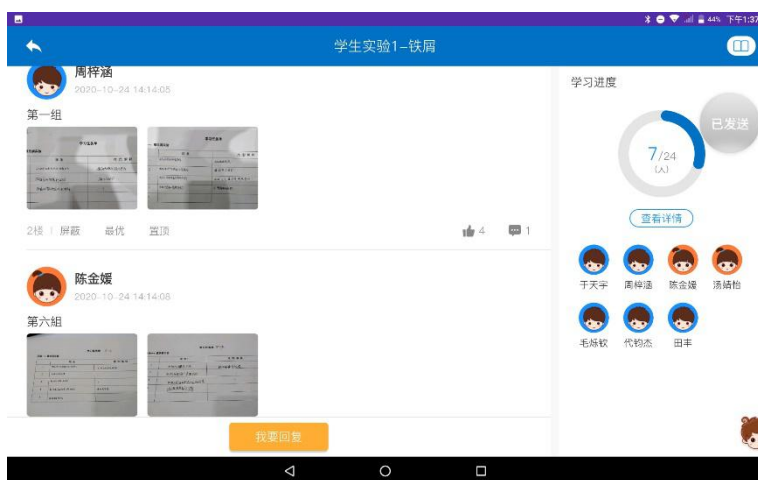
44% 下午1:37

学生实验1-铁屑

周梓涵
2020-10-24 14:14:05
第一组

2楼 | 屏蔽 最优 置顶 4 1

陈金媛
2020-10-24 14:14:08
第六组

我要回复

学习进度
已发送
7/24
(人)
查看详情
于天宇 周梓涵 陈金媛 汤靖怡
毛烁钦 代钧杰 田丰